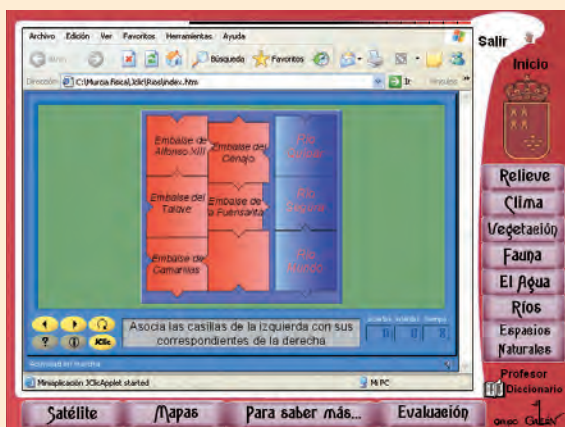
Archivo Edición Ver Favoritos Herramientas Ayuda

Atrás

Búsqueda Favoritos

Dirección C:\Murcia Fisica\Jclic\Rios\index.htm

Ir Vínculos

Embalse de Alfonso XIII

Embalse del Cenajo

Río Quípar

Embalse del Talave

Embalse de la Fuensanta

Río Segura

Embalse de Camarillas

Río Mundo

Asocia las casillas de la izquierda con sus correspondientes de la derecha

Aciertos Intentos Tiempo

0 0 8

JClic

Actividad en marcha

Miniaplicación JClicApplet started

Mi PC

Salir

Inicio

Relieve

Clima

Vegetación

Fauna

El Agua

Ríos

Espacios Naturales

Profesor

Diccionario

Satélite

Mapas

Para saber más...

Evaluación

GALEN